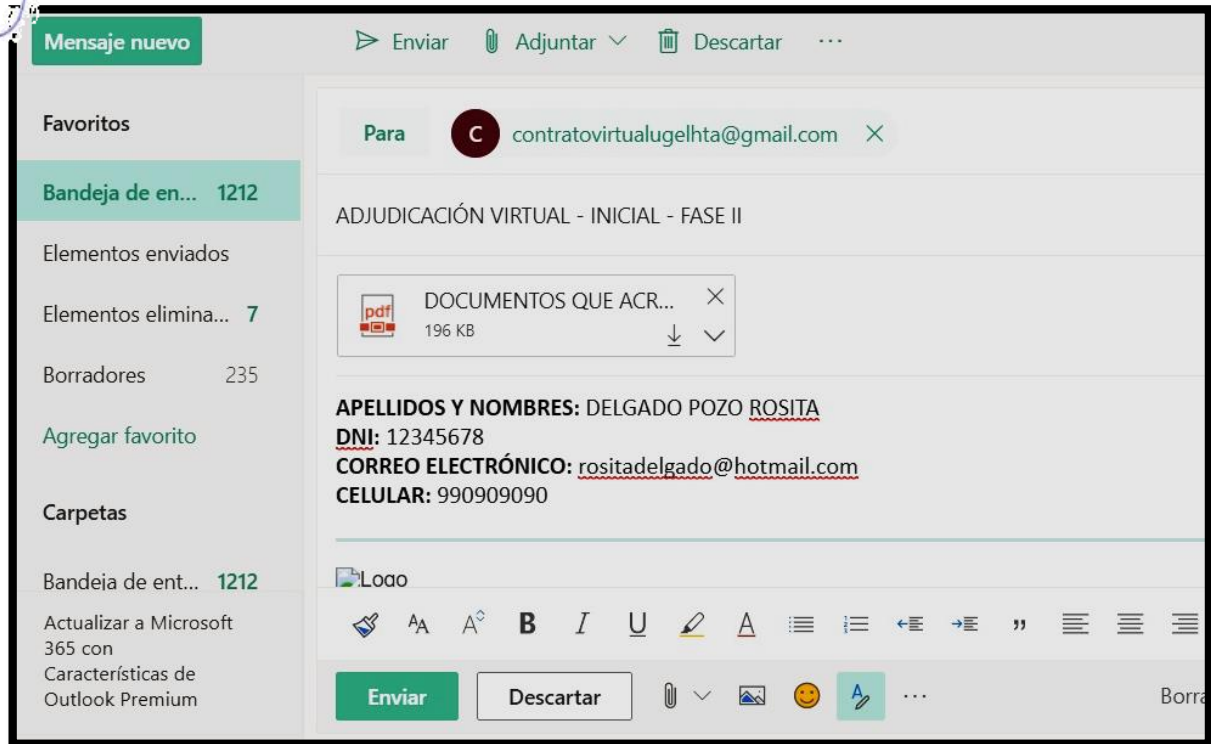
Mensaje nuevo

Enviar Adjuntar Descartar ···

Favoritos

Bandeja de en... 1212

Elementos enviados

Elementos elimina... 7

Borradores 235

Agregar favorito

Carpetas

Bandeja de ent... 1212

Actualizar a Microsoft 365 con Características de Outlook Premium

Para C contratovirtualugelhta@gmail.com ×

ADJUDICACIÓN VIRTUAL - INICIAL - FASE II

pdf DOCUMENTOS QUE ACR... ×
196 KB

**APELLIDOS Y NOMBRES:** DELGADO POZO ROSITA
**DNI:** 12345678
**CORREO ELECTRÓNICO:** rositadelgado@hotmail.com
**CELULAR:** 990909090

Logo

Enviar Descartar ···

Borra